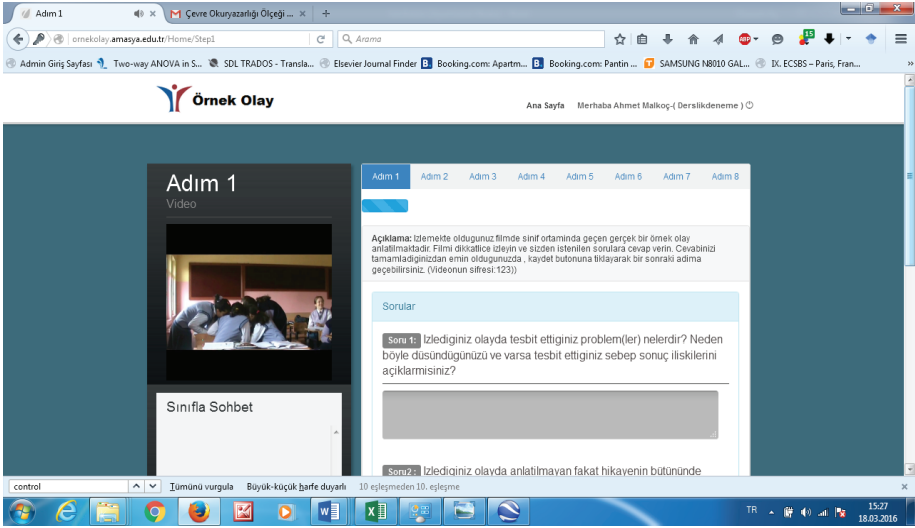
Adım 1
Çevre Okuryazarlığı Ölçeği ...
ornekolay.amasya.edu.tr/Home/Step1
Arama
Admin Giriş Sayfası
Two-way ANOVA in S...
SDL TRADOS - Transla...
Elsevier Journal Finder
Booking.com: Apartm...
Booking.com: Pantin ...
SAMSUNG N8010 GAL...
IX. ECSBS – Paris, Fran...

Örnek Olay
Ana Sayfa
Merhaba Ahmet Malkoç-( Derslikdeneme )

Adım 1
Video

Adım 1
Adım 2
Adım 3
Adım 4
Adım 5
Adım 6
Adım 7
Adım 8

Açıklama: Izlemekte oldugunuz filmde sinif ortaminda geçen gerçek bir örnek olay anlatilmaktadir. Filmi dikkatlice izleyin ve sizden istenilen sorulara cevap verin. Cevabinizi tamamladiginizdan emin oldugunuzda , kaydet butonuna tiklayarak bir sonraki adima geçebilirsiniz. (Videonun sifresi:123))

Sorular

Soru 1: Izlediginiz olayda tesbit ettiginiz problem(ler) nelerdir? Neden böyle düsündügünüzü ve varsa tesbit ettiginiz sebep sonuç iliskilerini açiklarmisiniz?

Sınıfla Sohbet

Soru2: Izlediginiz olayda anlatilmayan fakat hikayenin bütününde

control
Tümünü vurgula
Büyük-küçük harfe duyarlı
10 eşleşmeden 10. eşleşme

TR
15:27
18.03.2016